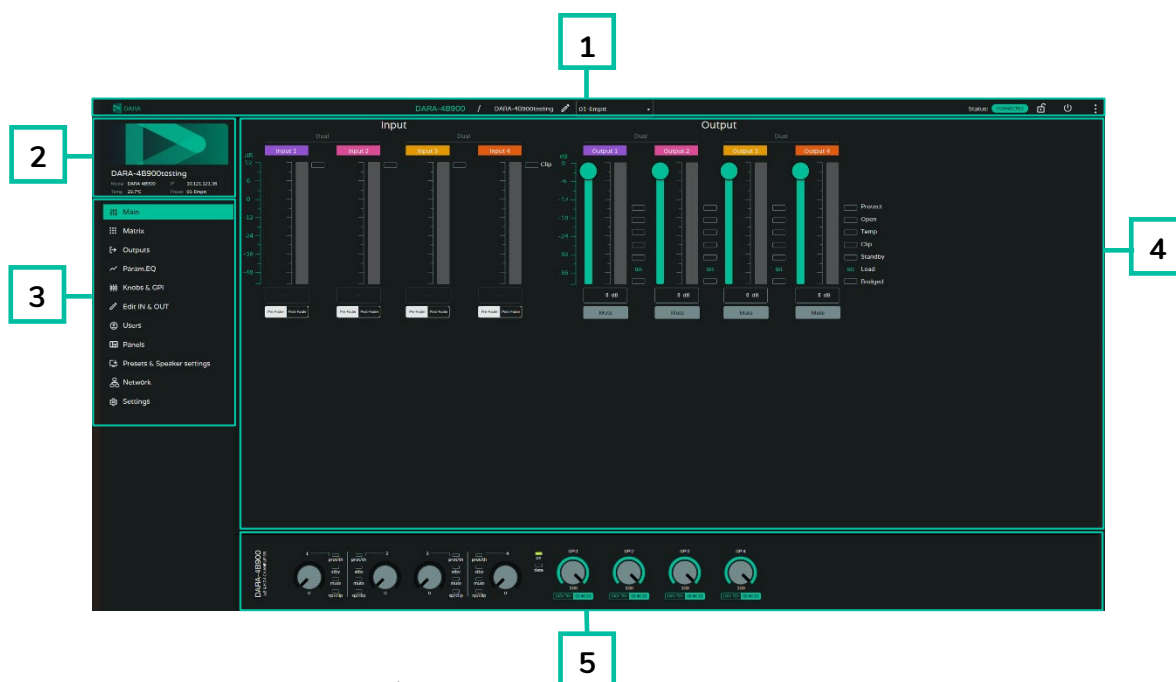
1

DARA DARA-4B900 / DARA-4B900testing 01-Empty Status: CONNECTED

2

DARA-4B900testing
Model DARA-4B900 IP 10.121.123.26
Temp 20.7°C Preset 01-Empty

3

Main
Matrix
Outputs
Param.EQ
Knobs & GPI
Edit IN & OUT
Users
Panels
Presets & Speaker settings
Network
Settings

4

Input
Dual Dual
Input 1 Input 2 Input 3 Input 4
dB 12 6 0 -6 -12 -18 -24 -30 -36 -48
Clip
Pre Fader Post Fader Pre Fader Post Fader Pre Fader Post Fader Pre Fader Post Fader

Output
Dual Dual
Output 1 Output 2 Output 3 Output 4
dB 0 -6 -12 -18 -24 -30 -36
0 dB 0 dB 0 dB 0 dB
Mute Mute Mute Mute
Protect
Open
Temp
Clip
Standby
Load
Bridged

5

DARA-4B900
1 2 3 4
prot/th stby mute sig/clip
OP1 OP2 OP3 OP4

5